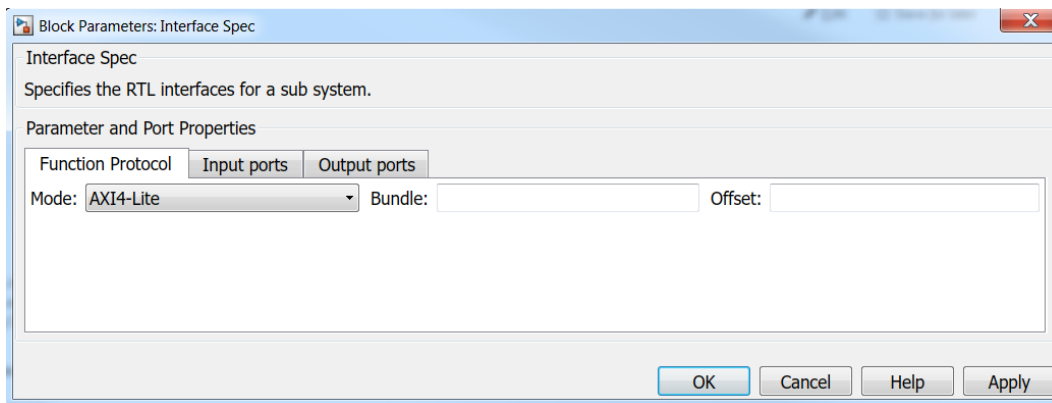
Block Parameters: Interface Spec

Interface Spec

Specifies the RTL interfaces for a sub system.

Parameter and Port Properties

Function Protocol | Input ports | Output ports

Mode: AXI4-Lite Bundle: Offset:

OK Cancel Help Apply